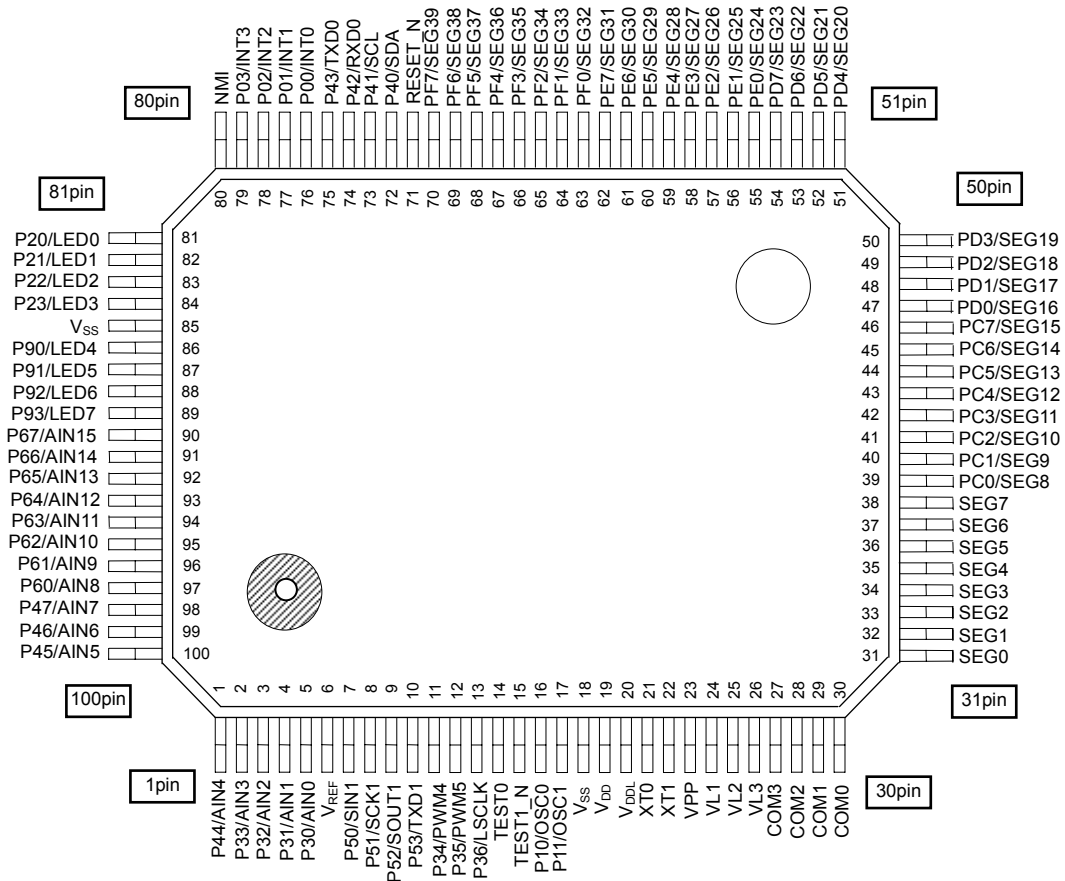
NMI
P03/INT3
P02/INT2
P01/INT1
P00/INT0
P43/TXD0
P42/RXD0
P41/SCL
P40/SDA
RESET_N
PF7/SEG39
PF6/SEG38
PF5/SEG37
PF4/SEG36
PF3/SEG35
PF2/SEG34
PF1/SEG33
PF0/SEG32
PE7/SEG31
PE6/SEG30
PE5/SEG29
PE4/SEG28
PE3/SEG27
PE2/SEG26
PE1/SEG25
PE0/SEG24
PD7/SEG23
PD6/SEG22
PD5/SEG21
PD4/SEG20

80pin

51pin

80 79 78 77 76 75 74 73 72 71 70 69 68 67 66 65 64 63 62 61 60 59 58 57 56 55 54 53 52 51

81pin

50pin

P20/LED0 81
P21/LED1 82
P22/LED2 83
P23/LED3 84
$V_{SS}$ 85
P90/LED4 86
P91/LED5 87
P92/LED6 88
P93/LED7 89
P67/AIN15 90
P66/AIN14 91
P65/AIN13 92
P64/AIN12 93
P63/AIN11 94
P62/AIN10 95
P61/AIN9 96
P60/AIN8 97
P47/AIN7 98
P46/AIN6 99
P45/AIN5 100

50 PD3/SEG19
49 PD2/SEG18
48 PD1/SEG17
47 PD0/SEG16
46 PC7/SEG15
45 PC6/SEG14
44 PC5/SEG13
43 PC4/SEG12
42 PC3/SEG11
41 PC2/SEG10
40 PC1/SEG9
39 PC0/SEG8
38 SEG7
37 SEG6
36 SEG5
35 SEG4
34 SEG3
33 SEG2
32 SEG1
31 SEG0

100pin

31pin

1 2 3 4 5 6 7 8 9 10 11 12 13 14 15 16 17 18 19 20 21 22 23 24 25 26 27 28 29 30

1pin

30pin

P44/AIN4
P33/AIN3
P32/AIN2
P31/AIN1
P30/AIN0
$V_{REF}$
P50/SIN1
P51/SCK1
P52/SOUT1
P53/TXD1
P34/PWM4
P35/PWM5
P36/LSCLK
TEST0
TEST1_N
P10/OSC0
P11/OSC1
$V_{SS}$
$V_{DD}$
$V_{DDL}$
XT0
XT1
VPP
VL1
VL2
VL3
COM3
COM2
COM1
COM0